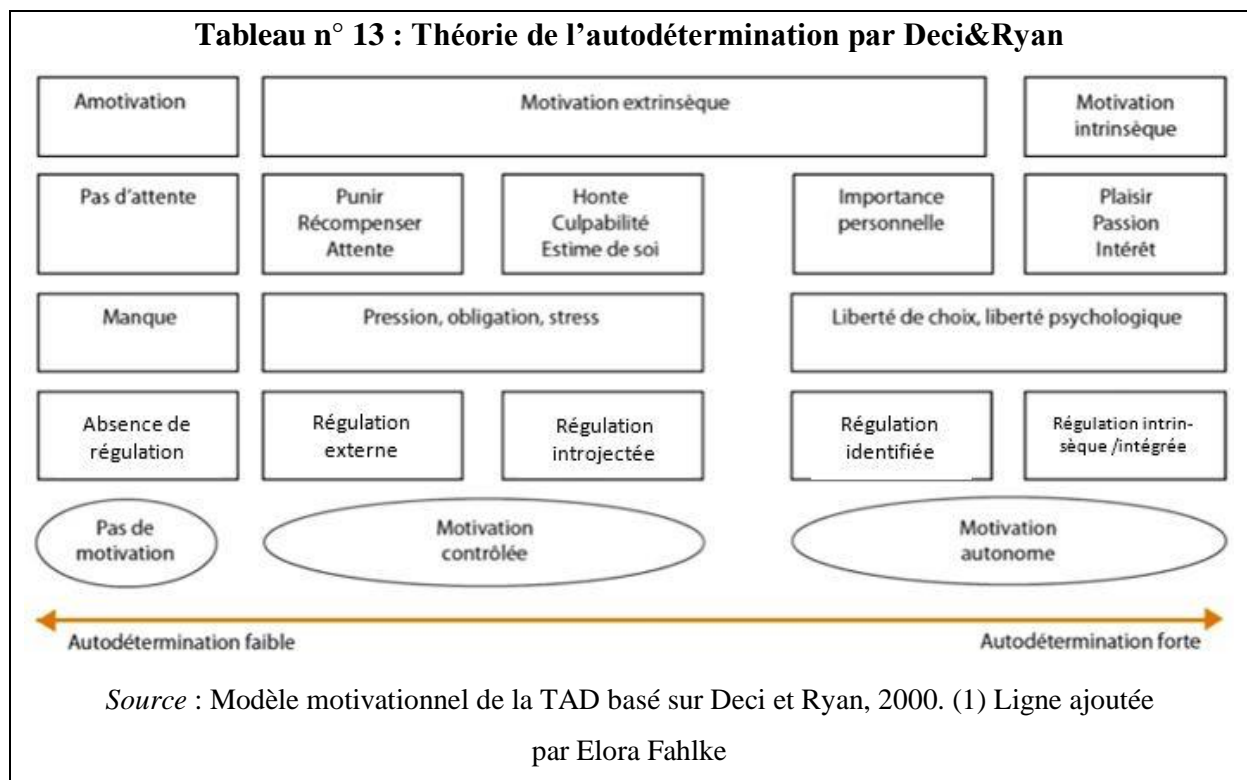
**Tableau n° 13 : Théorie de l'autodétermination par Deci&Ryan**

Amotivation

Motivation extrinsèque

Motivation intrinsèque

Pas d'attente

Punir
Récompenser
Attente

Honte
Culpabilité
Estime de soi

Importance personnelle

Plaisir
Passion
Intérêt

Manque

Pression, obligation, stress

Liberté de choix, liberté psychologique

Absence de régulation

Régulation externe

Régulation introjectée

Régulation identifiée

Régulation intrinsèque /intégrée

Pas de motivation

Motivation contrôlée

Motivation autonome

Autodétermination faible

Autodétermination forte

*Source* : Modèle motivationnel de la TAD basé sur Deci et Ryan, 2000. (1) Ligne ajoutée par Elora Fahlke